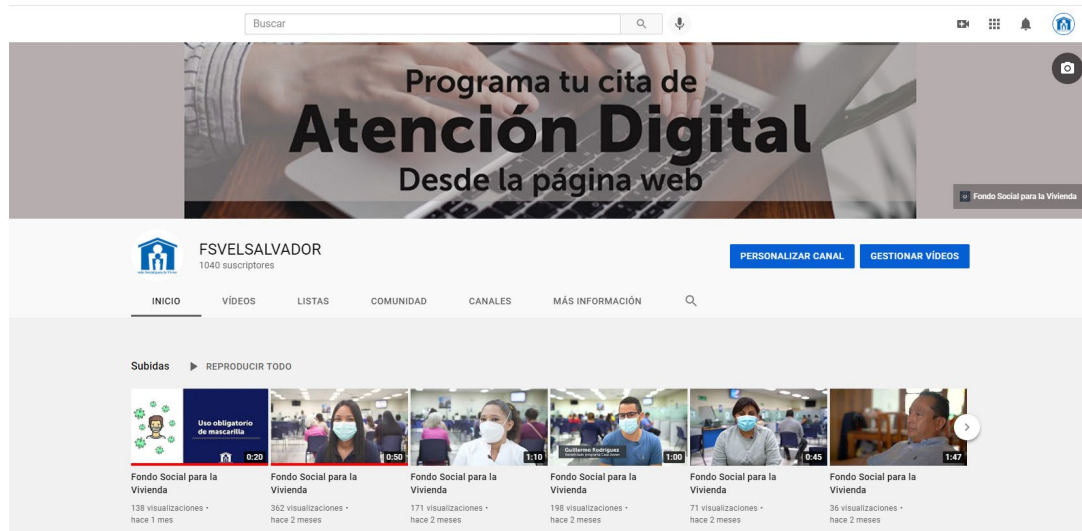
Buscar

Programa tu cita de
Atención Digital
Desde la página web

Fondo Social para la Vivienda

FSVELSALVADOR
1040 suscriptores

PERSONALIZAR CANAL
GESTIONAR VÍDEOS

INICIO VÍDEOS LISTAS COMUNIDAD CANALES MÁS INFORMACIÓN

Subidas ▶ REPRODUCIR TODO

Uso obligatorio de mascarilla
0:20
Fondo Social para la Vivienda
138 visualizaciones • hace 1 mes

0:50
Fondo Social para la Vivienda
362 visualizaciones • hace 2 meses

1:10
Fondo Social para la Vivienda
171 visualizaciones • hace 2 meses

Guillermo Rodríguez
1:00
Fondo Social para la Vivienda
198 visualizaciones • hace 2 meses

0:45
Fondo Social para la Vivienda
71 visualizaciones • hace 2 meses

1:47
Fondo Social para la Vivienda
36 visualizaciones • hace 2 meses